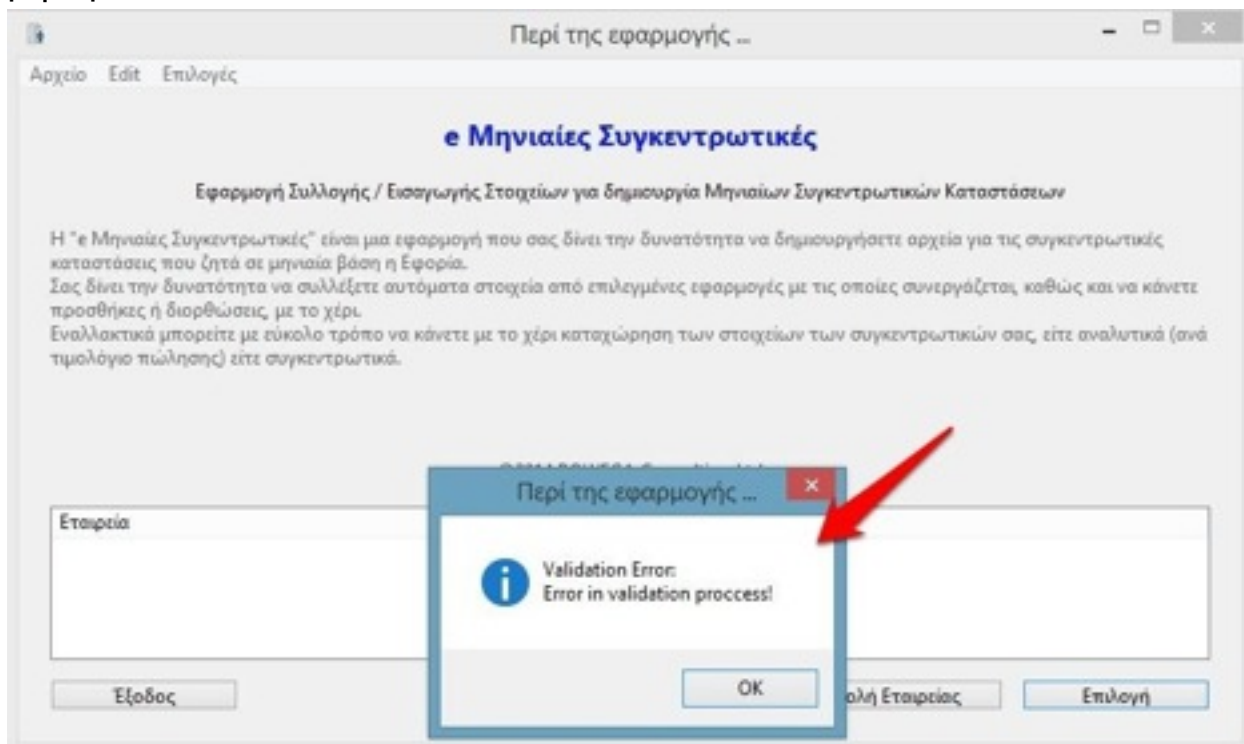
Περί της εφαρμογής ...

Αρχείο Edit Επιλογές

e Μηνιαίες Συγκεντρωτικές

Εφαρμογή Συλλογής / Εισαγωγής Στοιχείων για δημιουργία Μηνιαίων Συγκεντρωτικών Καταστάσεων

Η "e Μηνιαίες Συγκεντρωτικές" είναι μια εφαρμογή που σας δίνει την δυνατότητα να δημιουργήσετε αρχεία για τις συγκεντρωτικές καταστάσεις που ζητά σε μηνιαία βάση η Εφορία.
Σας δίνει την δυνατότητα να συλλέξετε αυτόματα στοιχεία από επιλεγμένες εφαρμογές με τις οποίες συνεργάζεται, καθώς και να κάνετε προσθήκες ή διορθώσεις, με το χέρι.
Εναλλακτικά μπορείτε με εύκολο τρόπο να κάνετε με το χέρι καταχώρηση των στοιχείων των συγκεντρωτικών σας, είτε αναλυτικά (ανά τιμολόγιο πώλησης) είτε συγκεντρωτικά.

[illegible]

Εταιρεία

Περί της εφαρμογής ...

Validation Error:
Error in validation proccess!

OK

Έξοδος

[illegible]ολή Εταιρείας

Επιλογή